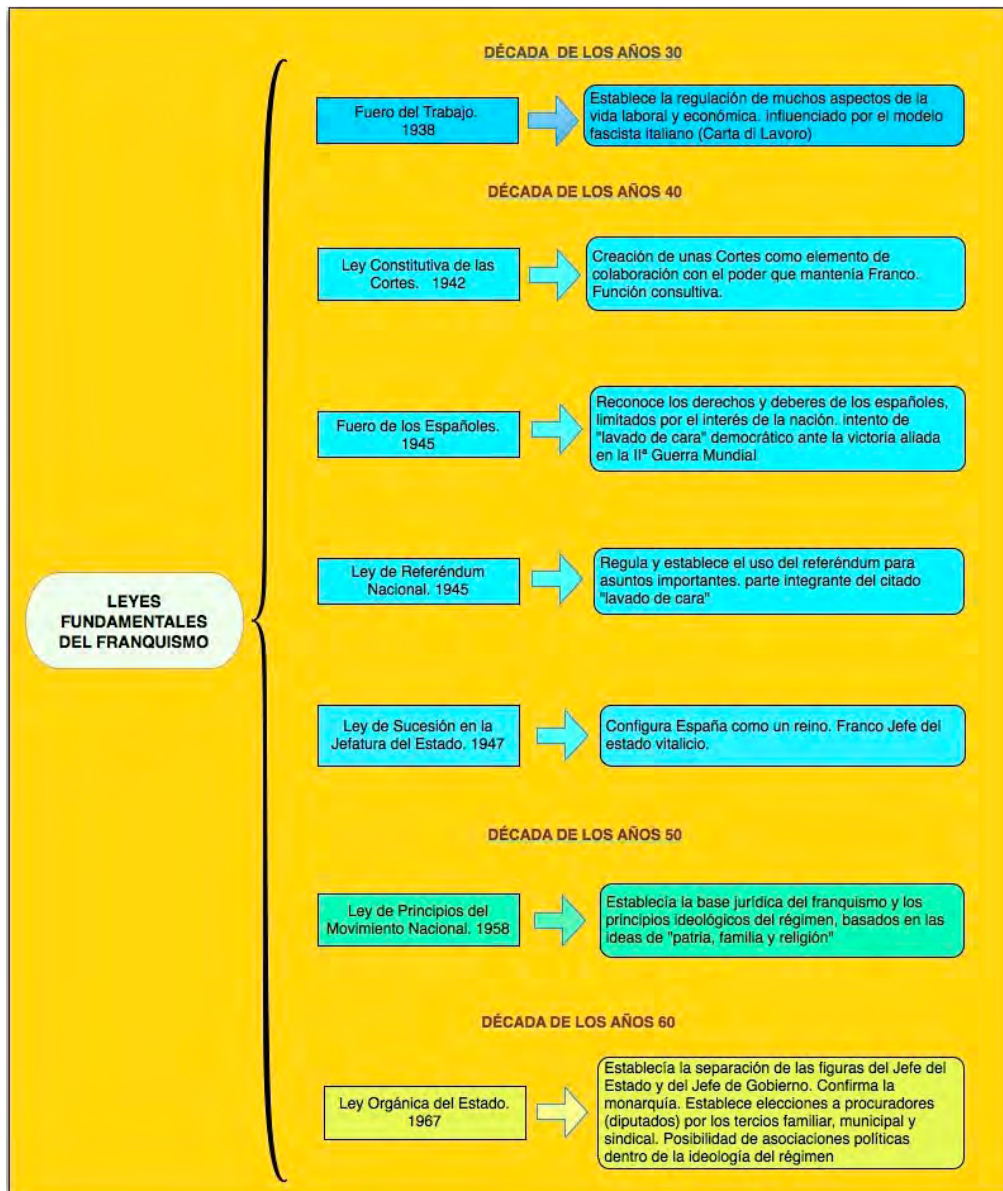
LEYES FUNDAMENTALES DEL FRANQUISMO

DÉCADA DE LOS AÑOS 30

Fuero del Trabajo. 1938

Establece la regulación de muchos aspectos de la vida laboral y económica. influenciado por el modelo fascista italiano (Carta di Lavoro)

DÉCADA DE LOS AÑOS 40

Ley Constitutiva de las Cortes. 1942

Creación de unas Cortes como elemento de colaboración con el poder que mantenía Franco. Función consultiva.

Fuero de los Españoles. 1945

Reconoce los derechos y deberes de los españoles, limitados por el interés de la nación. intento de "lavado de cara" democrático ante la victoria aliada en la IIª Guerra Mundial

Ley de Referéndum Nacional. 1945

Regula y establece el uso del referéndum para asuntos importantes. parte integrante del citado "lavado de cara"

Ley de Sucesión en la Jefatura del Estado. 1947

Configura España como un reino. Franco Jefe del estado vitalicio.

DÉCADA DE LOS AÑOS 50

Ley de Principios del Movimiento Nacional. 1958

Establecía la base jurídica del franquismo y los principios ideológicos del régimen, basados en las ideas de "patria, familia y religión"

DÉCADA DE LOS AÑOS 60

Ley Orgánica del Estado. 1967

Establecía la separación de las figuras del Jefe del Estado y del Jefe de Gobierno. Confirma la monarquía. Establece elecciones a procuradores (diputados) por los tercios familiar, municipal y sindical. Posibilidad de asociaciones políticas dentro de la ideología del régimen